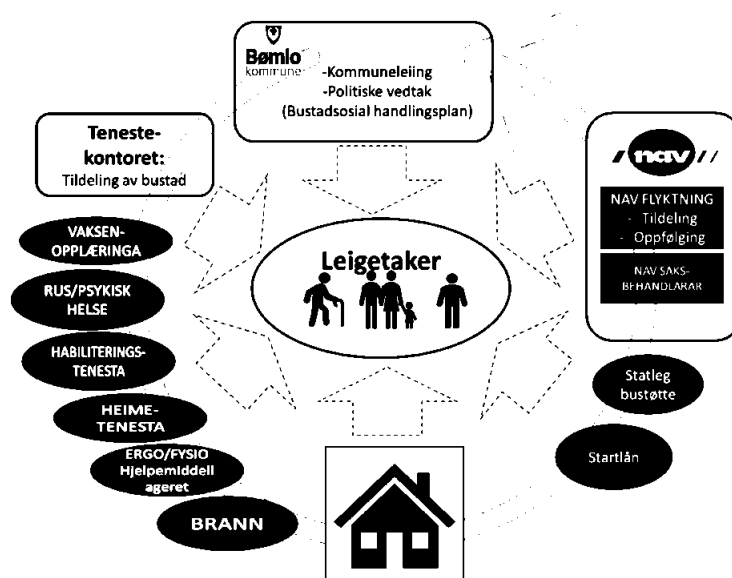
Bømlo kommune

-Kommuneleiing
-Politiske vedtak
(Bustadsosial handlingsplan)

Teneste-kontoret:
Tildeling av bustad

nav

NAV FLYKTNING
- Tildeling
- Oppfølging

NAV SAKSBEHANDLARAR

Leigetaker

VAKSEN-OPPLÆRINGA

RUS/PSYKISK HELSE

HABILITERINGS-TENESTA

HEIME-TENESTA

ERGO/FYSIO Hjelpemiddell ageret

BRANN

Statleg bustøtte

Startlån